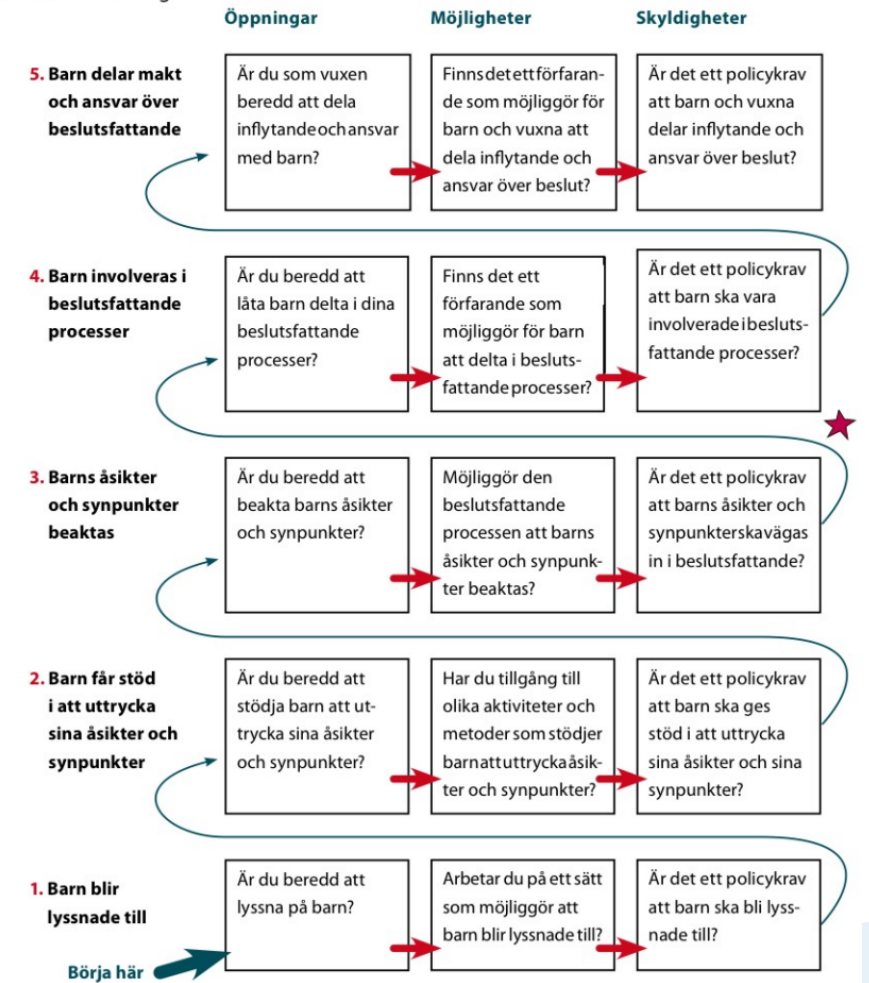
| | Öppningar | Möjligheter | Skyldigheter |
|---|---|---|---|
| **5. Barn delar makt och ansvar över beslutsfattande** | Är du som vuxen beredd att dela inflytande och ansvar med barn? | Finns det ett förfarande som möjliggör för barn och vuxna att dela inflytande och ansvar över beslut? | Är det ett policykrav att barn och vuxna delar inflytande och ansvar över beslut? |
| **4. Barn involveras i beslutsfattande processer** | Är du beredd att låta barn delta i dina beslutsfattande processer? | Finns det ett förfarande som möjliggör för barn att delta i beslutsfattande processer? | Är det ett policykrav att barn ska vara involverade i beslutsfattande processer? |
| **3. Barns åsikter och synpunkter beaktas** | Är du beredd att beakta barns åsikter och synpunkter? | Möjliggör den beslutsfattande processen att barns åsikter och synpunkter beaktas? | Är det ett policykrav att barns åsikter och synpunkter ska vägas in i beslutsfattande? |
| **2. Barn får stöd i att uttrycka sina åsikter och synpunkter** | Är du beredd att stödja barn att uttrycka sina åsikter och synpunkter? | Har du tillgång till olika aktiviteter och metoder som stödjer barn att uttrycka åsikter och synpunkter? | Är det ett policykrav att barn ska ges stöd i att uttrycka sina åsikter och sina synpunkter? |
| **1. Barn blir lyssnade till** | Är du beredd att lyssna på barn? | Arbetar du på ett sätt som möjliggör att barn blir lyssnade till? | Är det ett policykrav att barn ska bli lyssnade till? |

Börja här